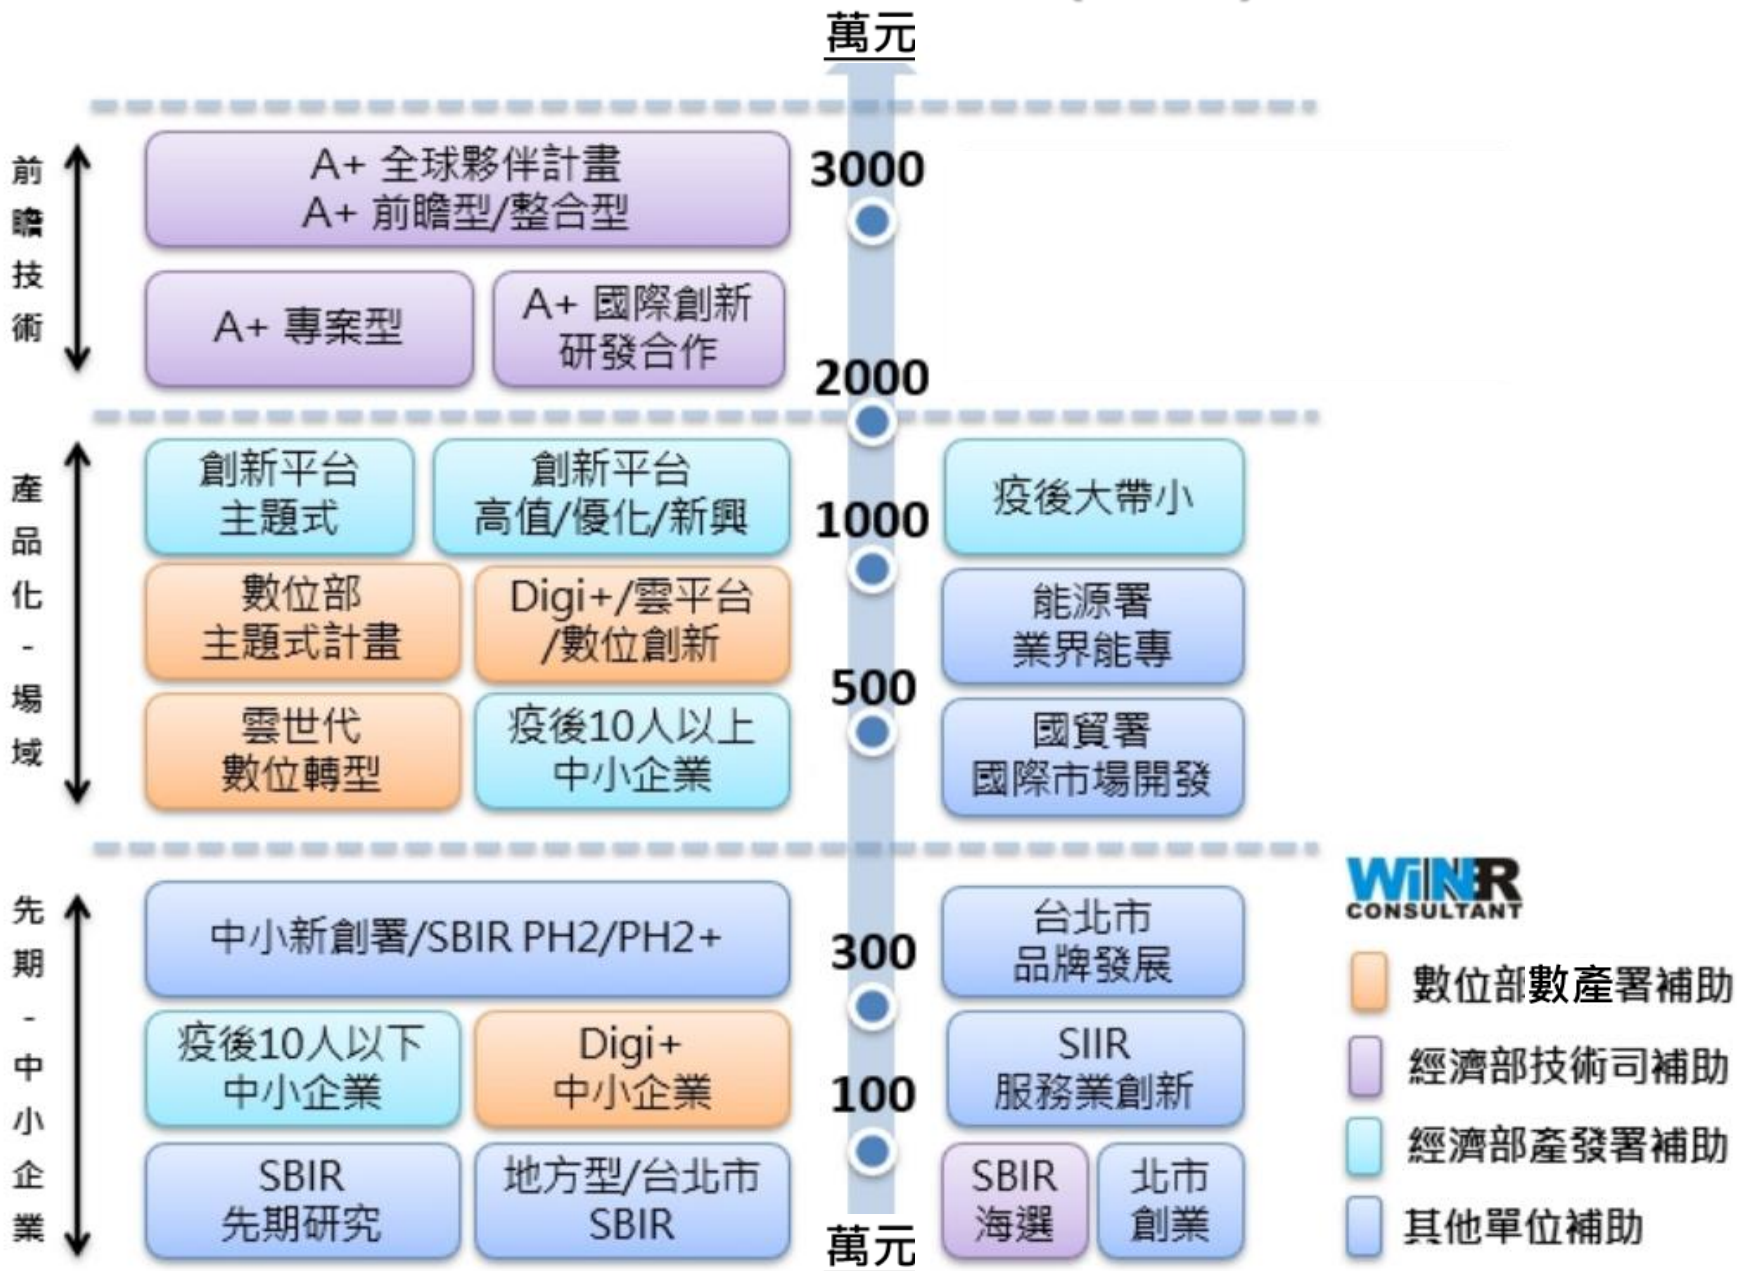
萬元

前瞻技術

A+ 全球夥伴計畫
A+ 前瞻型/整合型

3000

A+ 專案型

A+ 國際創新研發合作

2000

產品化-場域

創新平台主題式

創新平台高值/優化/新興

1000

疫後大帶小

數位部主題式計畫

Digi+/雲平台/數位創新

能源署業界能專

500

雲世代數位轉型

疫後10人以上中小企業

國貿署國際市場開發

先期-中小企業

中小新創署/SBIR PH2/PH2+

300

台北市品牌發展

疫後10人以下中小企業

Digi+中小企業

100

SIIR服務業創新

SBIR先期研究

地方型/台北市SBIR

SBIR海選

北市創業

萬元

WINNER CONSULTANT

數位部數產署補助
經濟部技術司補助
經濟部產發署補助
其他單位補助